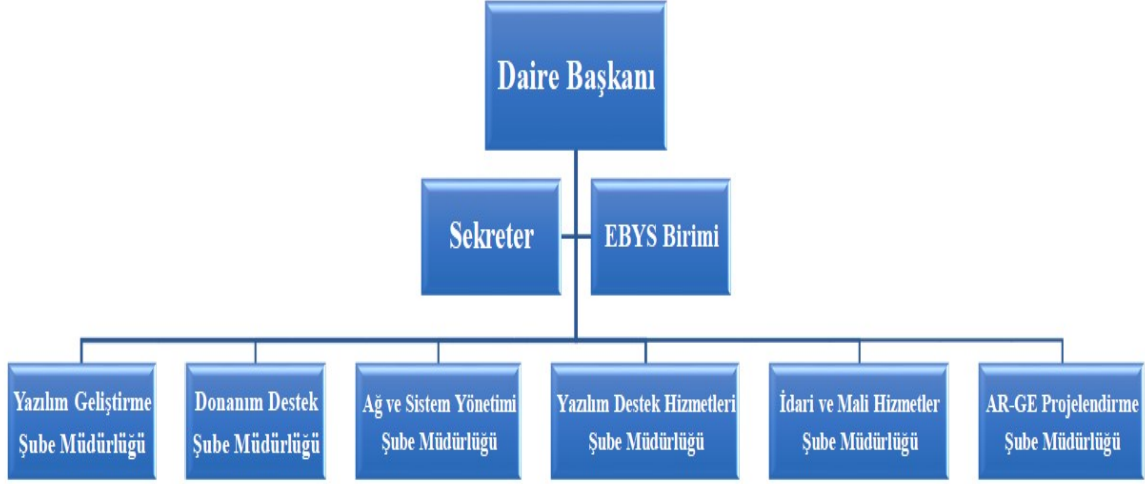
Daire Başkanı

Sekreter

EBYS Birimi

Yazılım Geliştirme Şube Müdürlüğü

Donanım Destek Şube Müdürlüğü

Ağ ve Sistem Yönetimi Şube Müdürlüğü

Yazılım Destek Hizmetleri Şube Müdürlüğü

İdari ve Mali Hizmetler Şube Müdürlüğü

AR-GE Projelendirme Şube Müdürlüğü